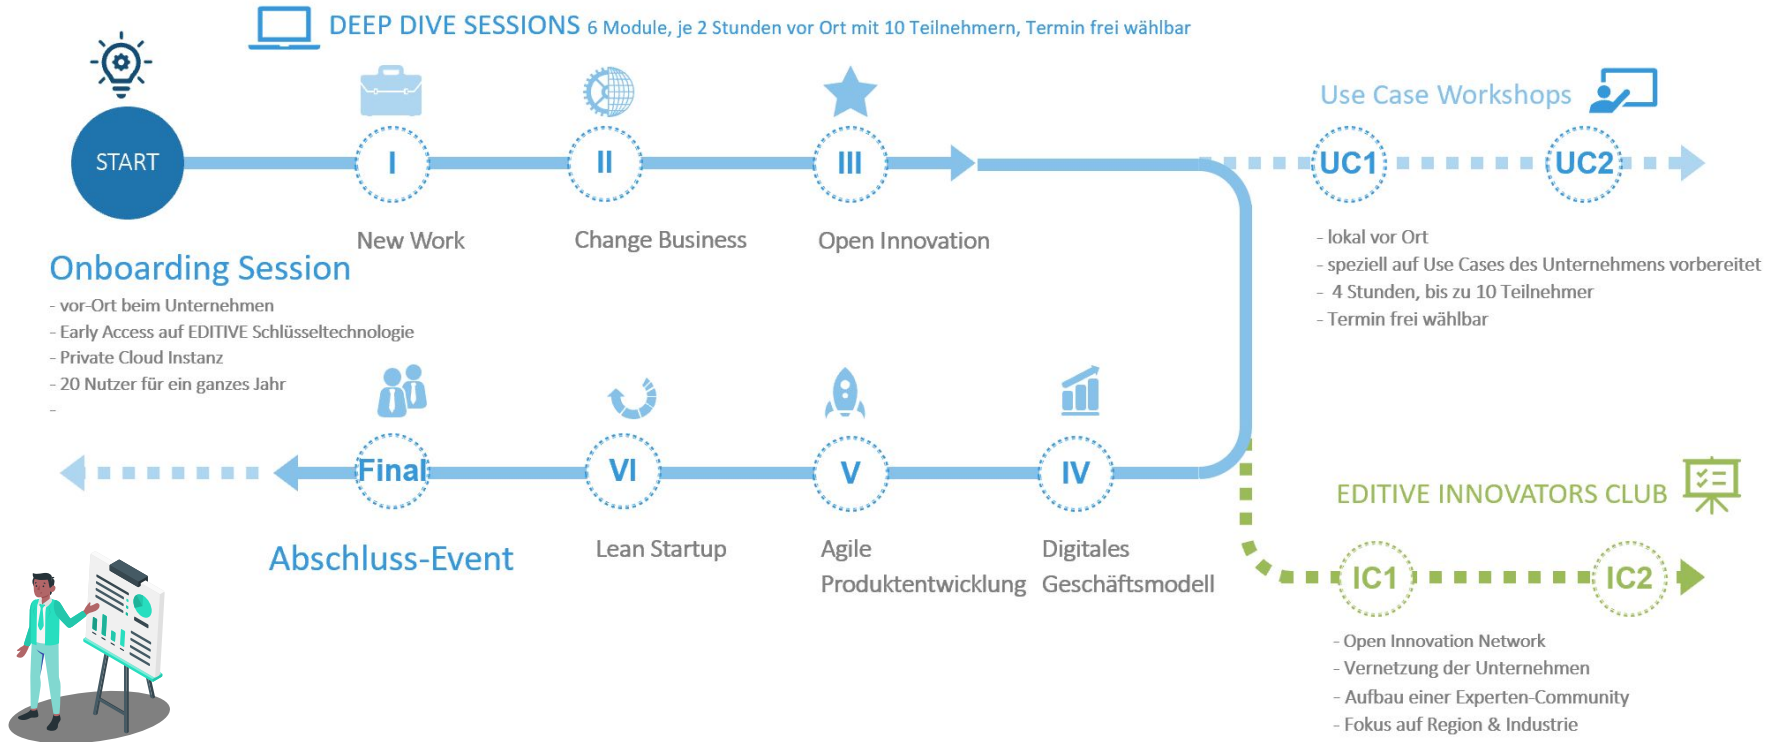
DEEP DIVE SESSIONS 6 Module, je 2 Stunden vor Ort mit 10 Teilnehmern, Termin frei wählbar

START

I
New Work

II
Change Business

III
Open Innovation

Onboarding Session
- vor-Ort beim Unternehmen
- Early Access auf EDITIVE Schlüsseltechnologie
- Private Cloud Instanz
- 20 Nutzer für ein ganzes Jahr
-

Use Case Workshops
UC1
UC2
- lokal vor Ort
- speziell auf Use Cases des Unternehmens vorbereitet
- 4 Stunden, bis zu 10 Teilnehmer
- Termin frei wählbar

Final
Abschluss-Event

VI
Lean Startup

V
Agile Produktentwicklung

IV
Digitales Geschäftsmodell

EDITIVE INNOVATORS CLUB
IC1
IC2
- Open Innovation Network
- Vernetzung der Unternehmen
- Aufbau einer Experten-Community
- Fokus auf Region & Industrie